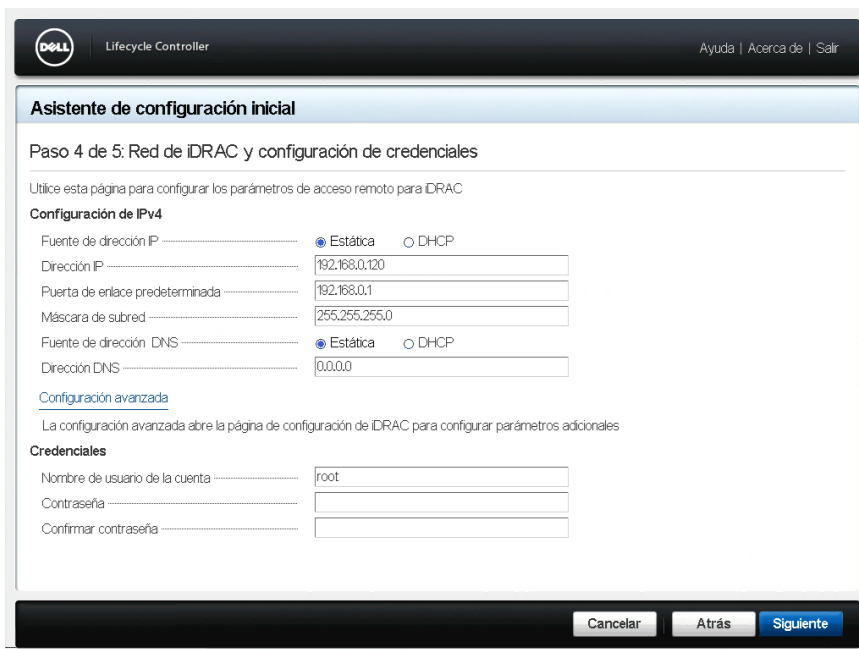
DELL Lifecycle Controller

Ayuda | Acerca de | Salir

Asistente de configuración inicial

Paso 4 de 5: Red de iDRAC y configuración de credenciales

Utilice esta página para configurar los parámetros de acceso remoto para iDRAC

Configuración de IPv4

Fuente de dirección IP ◉ Estática ○ DHCP

Dirección IP 192.168.0.120

Puerta de enlace predeterminada 192.168.0.1

Máscara de subred 255.255.255.0

Fuente de dirección DNS ◉ Estática ○ DHCP

Dirección DNS 0.0.0.0

Configuración avanzada

La configuración avanzada abre la página de configuración de iDRAC para configurar parámetros adicionales

Credenciales

Nombre de usuario de la cuenta root

Contraseña

Confirmar contraseña

Cancelar Atrás Siguiente